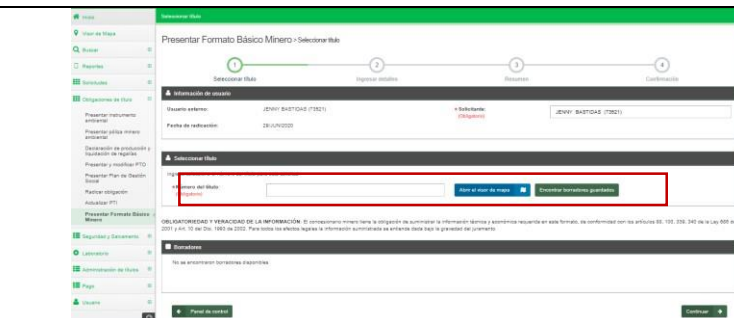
Inicio
Visor de Mapa
Buscar
Reportes
Solicitudes
Obligaciones de título
Presentar instrumento ambiental
Presentar póliza minero ambiental
Declaración de producción y liquidación de regalías
Presentar y modificar PTO
Presentar Plan de Gestión Social
Radicar obligación
Actualizar PTI
Presentar Formato Básico Minero
Seguridad y Salvamento
Laboratorio
Administración de títulos
Pago
Usuario

Seleccionar título

Presentar Formato Básico Minero > Seleccionar título

1 Seleccionar título
2 Ingresar detalles
3 Resumen
4 Confirmación

Información de usuario
Usuario externo: JENNY BASTIDAS (73521)
* Solicitante: (Obligatorio) JENNY BASTIDAS (73521)
Fecha de radicación: 29/JUN/2020

Seleccionar título
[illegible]
* Número del título: (Obligatorio)
Abrir el visor de mapa
Encontrar borradores guardados

OBLIGATORIEDAD Y VERACIDAD DE LA INFORMACIÓN: El concesionario minero tiene la obligación de suministrar la información técnica y económica requerida en este formato, de conformidad con los artículos 88, 100, 339, 340 de la Ley 685 de 2001 y Art. 10 del Dto. 1993 de 2002. Para todos los efectos legales la información suministrada se entiende dada bajo la gravedad del juramento.

Borradores
No se encontraron borradores disponibles

Panel de control
Continuar